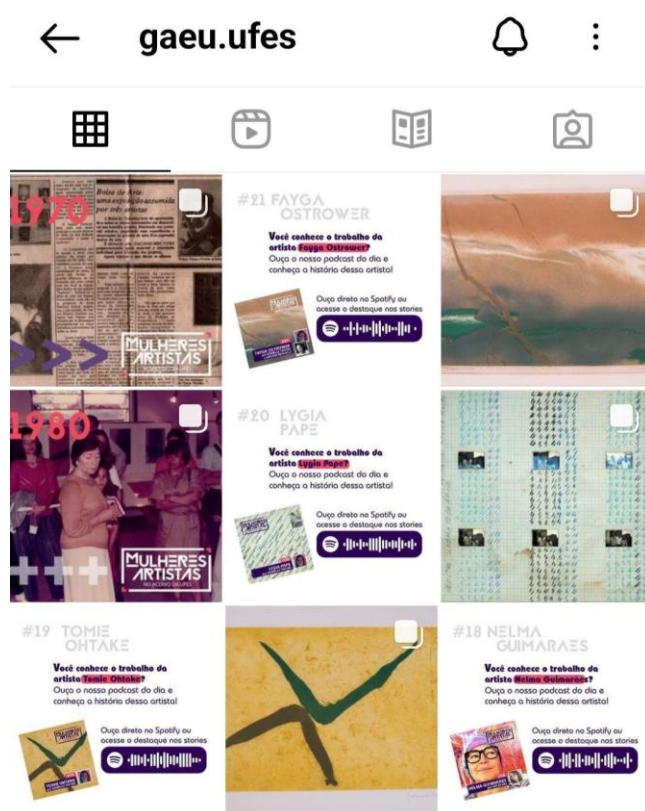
gaeu.ufes

1970

MULHERES ARTISTAS

#21 FAYGA OSTROWER

Você conhece o trabalho da artista Fayga Ostrower? Ouça o nosso podcast do dia e conheça a história dessa artista!

Ouça direto no Spotify ou acesse o destaque nos stories

1980

MULHERES ARTISTAS NO ACERVO DO GAEU

#20 LYGIA PAPE

Você conhece o trabalho da artista Lygia Pape? Ouça o nosso podcast do dia e conheça a história dessa artista!

Ouça direto no Spotify ou acesse o destaque nos stories

#19 TOMIE OHTAKE

Você conhece o trabalho da artista Tomie Ohtake? Ouça o nosso podcast do dia e conheça a história dessa artista!

Ouça direto no Spotify ou acesse o destaque nos stories

#18 NELMA GUIMARAES

Você conhece o trabalho da artista Nelma Guimarães? Ouça o nosso podcast do dia e conheça a história dessa artista!

Ouça direto no Spotify ou acesse o destaque nos stories